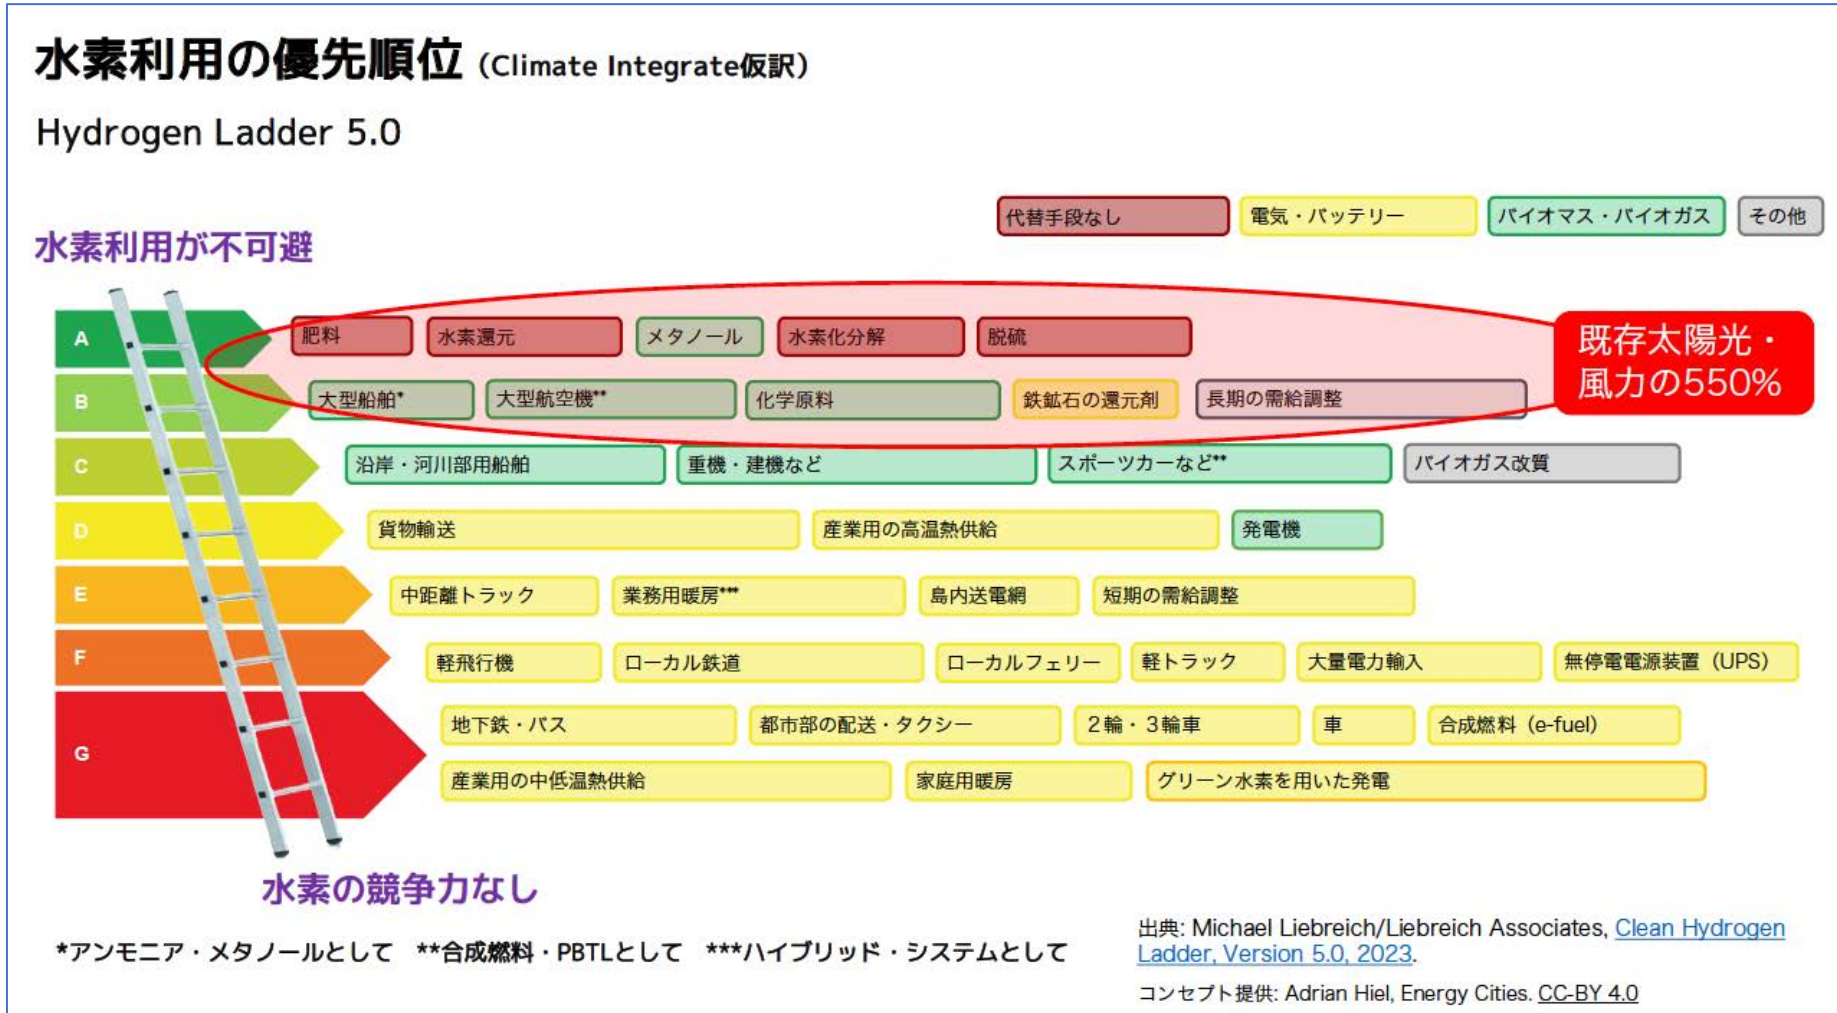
水素利用の優先順位 (Climate Integrate仮訳)

Hydrogen Ladder 5.0

代替手段なし 電気・バッテリー バイオマス・バイオガス その他

水素利用が不可避

A 肥料 水素還元 メタノール 水素化分解 脱硫

B 大型船舶* 大型航空機** 化学原料 鉄鉱石の還元剤 長期の需給調整

既存太陽光・風力の550%

C 沿岸・河川部用船舶 重機・建機など スポーツカーなど** バイオガス改質

D 貨物輸送 産業用の高温熱供給 発電機

E 中距離トラック 業務用暖房*** 島内送電網 短期の需給調整

F 軽飛行機 ローカル鉄道 ローカルフェリー 軽トラック 大量電力輸入 無停電電源装置 (UPS)

G 地下鉄・バス 都市部の配送・タクシー 2輪・3輪車 車 合成燃料 (e-fuel) 産業用の中低温熱供給 家庭用暖房 グリーン水素を用いた発電

水素の競争力なし

*アンモニア・メタノールとして **合成燃料・PBTLとして ***ハイブリッド・システムとして

出典: Michael Liebreich/Liebreich Associates, Clean Hydrogen Ladder, Version 5.0, 2023.

コンセプト提供: Adrian Hiel, Energy Cities. CC-BY 4.0